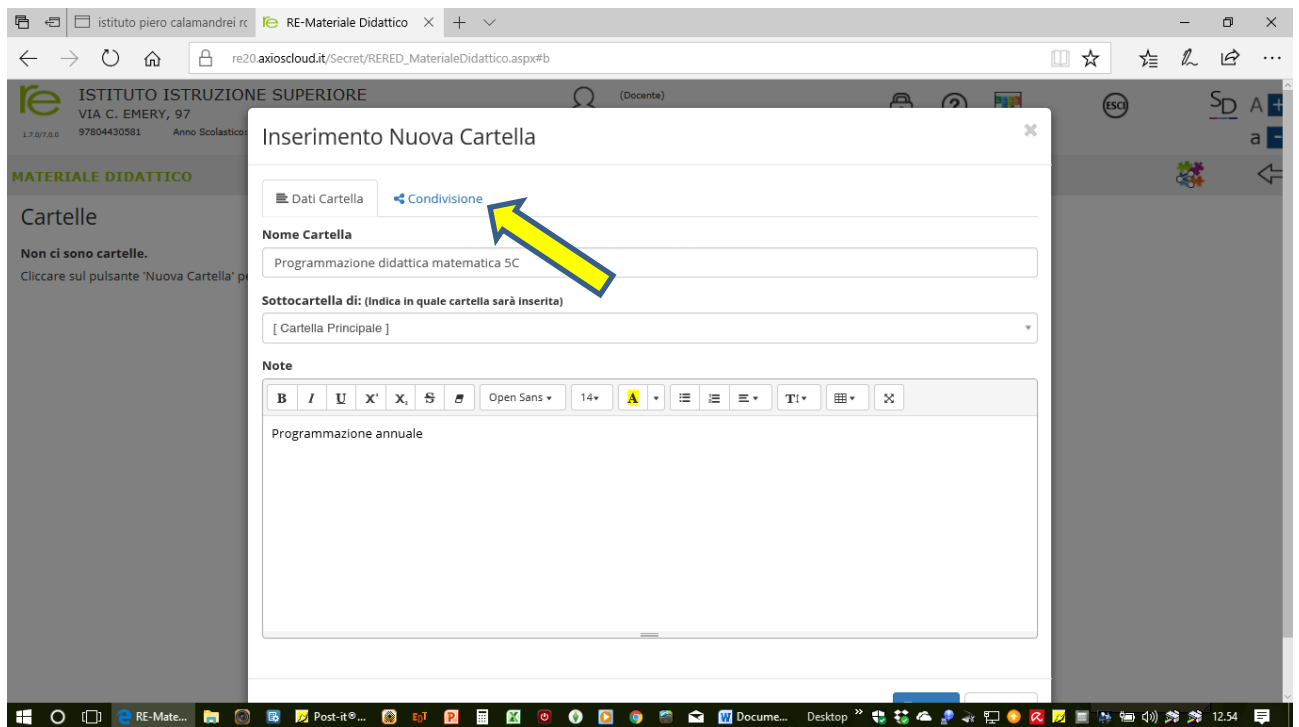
istituto piero calamandrei rc
RE-Materiale Didattico
re20.axioscloud.it/Secret/RERED_MaterialeDidattico.aspx#b

ISTITUTO ISTRUZIONE SUPERIORE
VIA C. EMERY, 97
1.7.0/7.0.0 97804430581 Anno Scolastico:
(Docente)
ESCI
SD A +
a -

MATERIALE DIDATTICO

Cartelle

Non ci sono cartelle.
Cliccare sul pulsante 'Nuova Cartella' pe

Inserimento Nuova Cartella
×

Dati Cartella
Condivisione

Nome Cartella
Programmazione didattica matematica 5C

Sottocartella di: (Indica in quale cartella sarà inserita)
[ Cartella Principale ]

Note
B I U X' X, S Open Sans 14 A T↕
Programmazione annuale

RE-Mate... Post-it®... Docume... Desktop 12.54